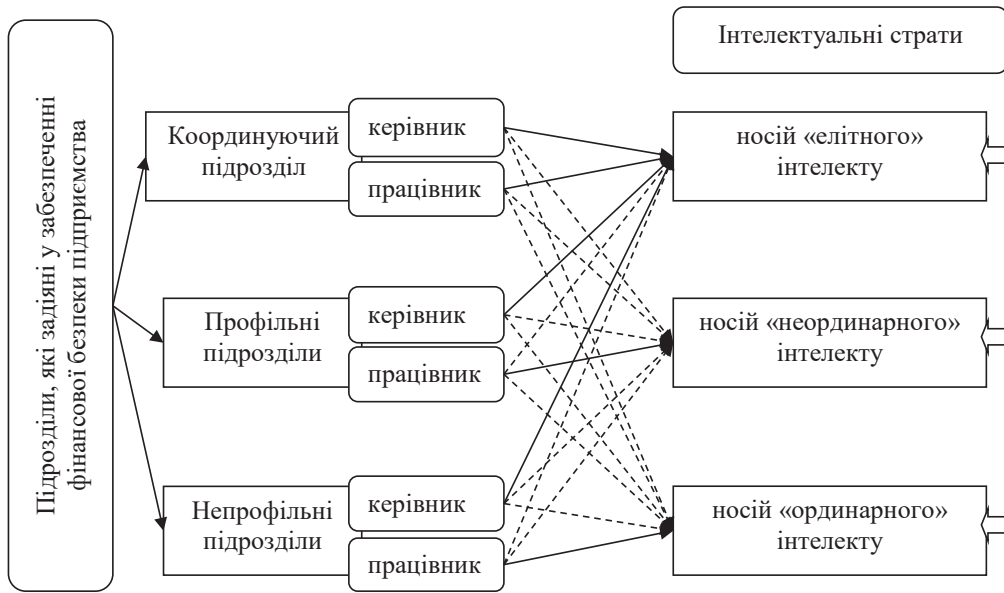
Підрозділи, які задіяні у забезпеченні фінансової безпеки підприємства

Координуючий підрозділ

керівник

працівник

Профільні підрозділи

керівник

працівник

Непрофільні підрозділи

керівник

працівник

Інтелектуальні страти

носій «елітного» інтелекту

носій «неординарного» інтелекту

носій «ординарного» інтелекту